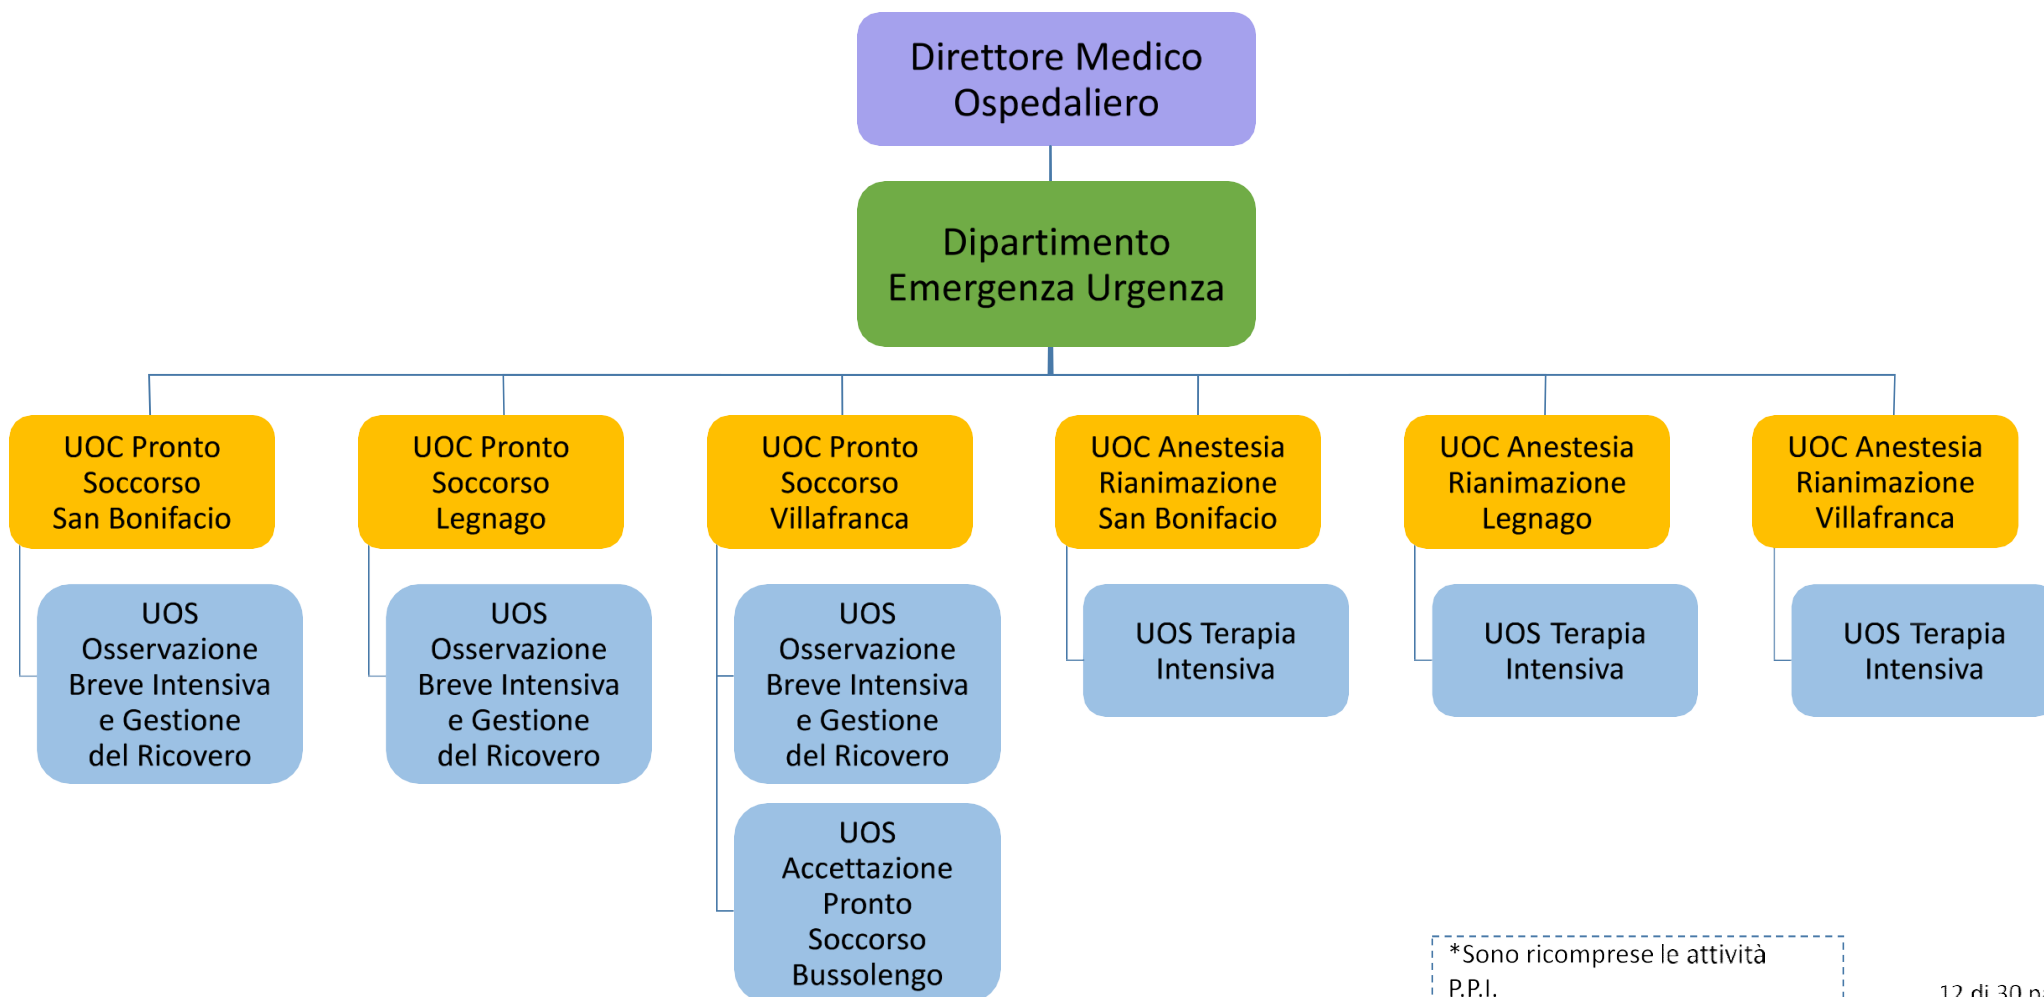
Direttore Medico Ospedaliero

Dipartimento Emergenza Urgenza

UOC Pronto Soccorso San Bonifacio

UOS Osservazione Breve Intensiva e Gestione del Ricovero

UOC Pronto Soccorso Legnago

UOS Osservazione Breve Intensiva e Gestione del Ricovero

UOC Pronto Soccorso Villafranca

UOS Osservazione Breve Intensiva e Gestione del Ricovero

UOS Accettazione Pronto Soccorso Bussolengo

UOC Anestesia Rianimazione San Bonifacio

UOS Terapia Intensiva

UOC Anestesia Rianimazione Legnago

UOS Terapia Intensiva

UOC Anestesia Rianimazione Villafranca

UOS Terapia Intensiva

*Sono ricomprese le attività P.P.I.

12 di 30 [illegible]